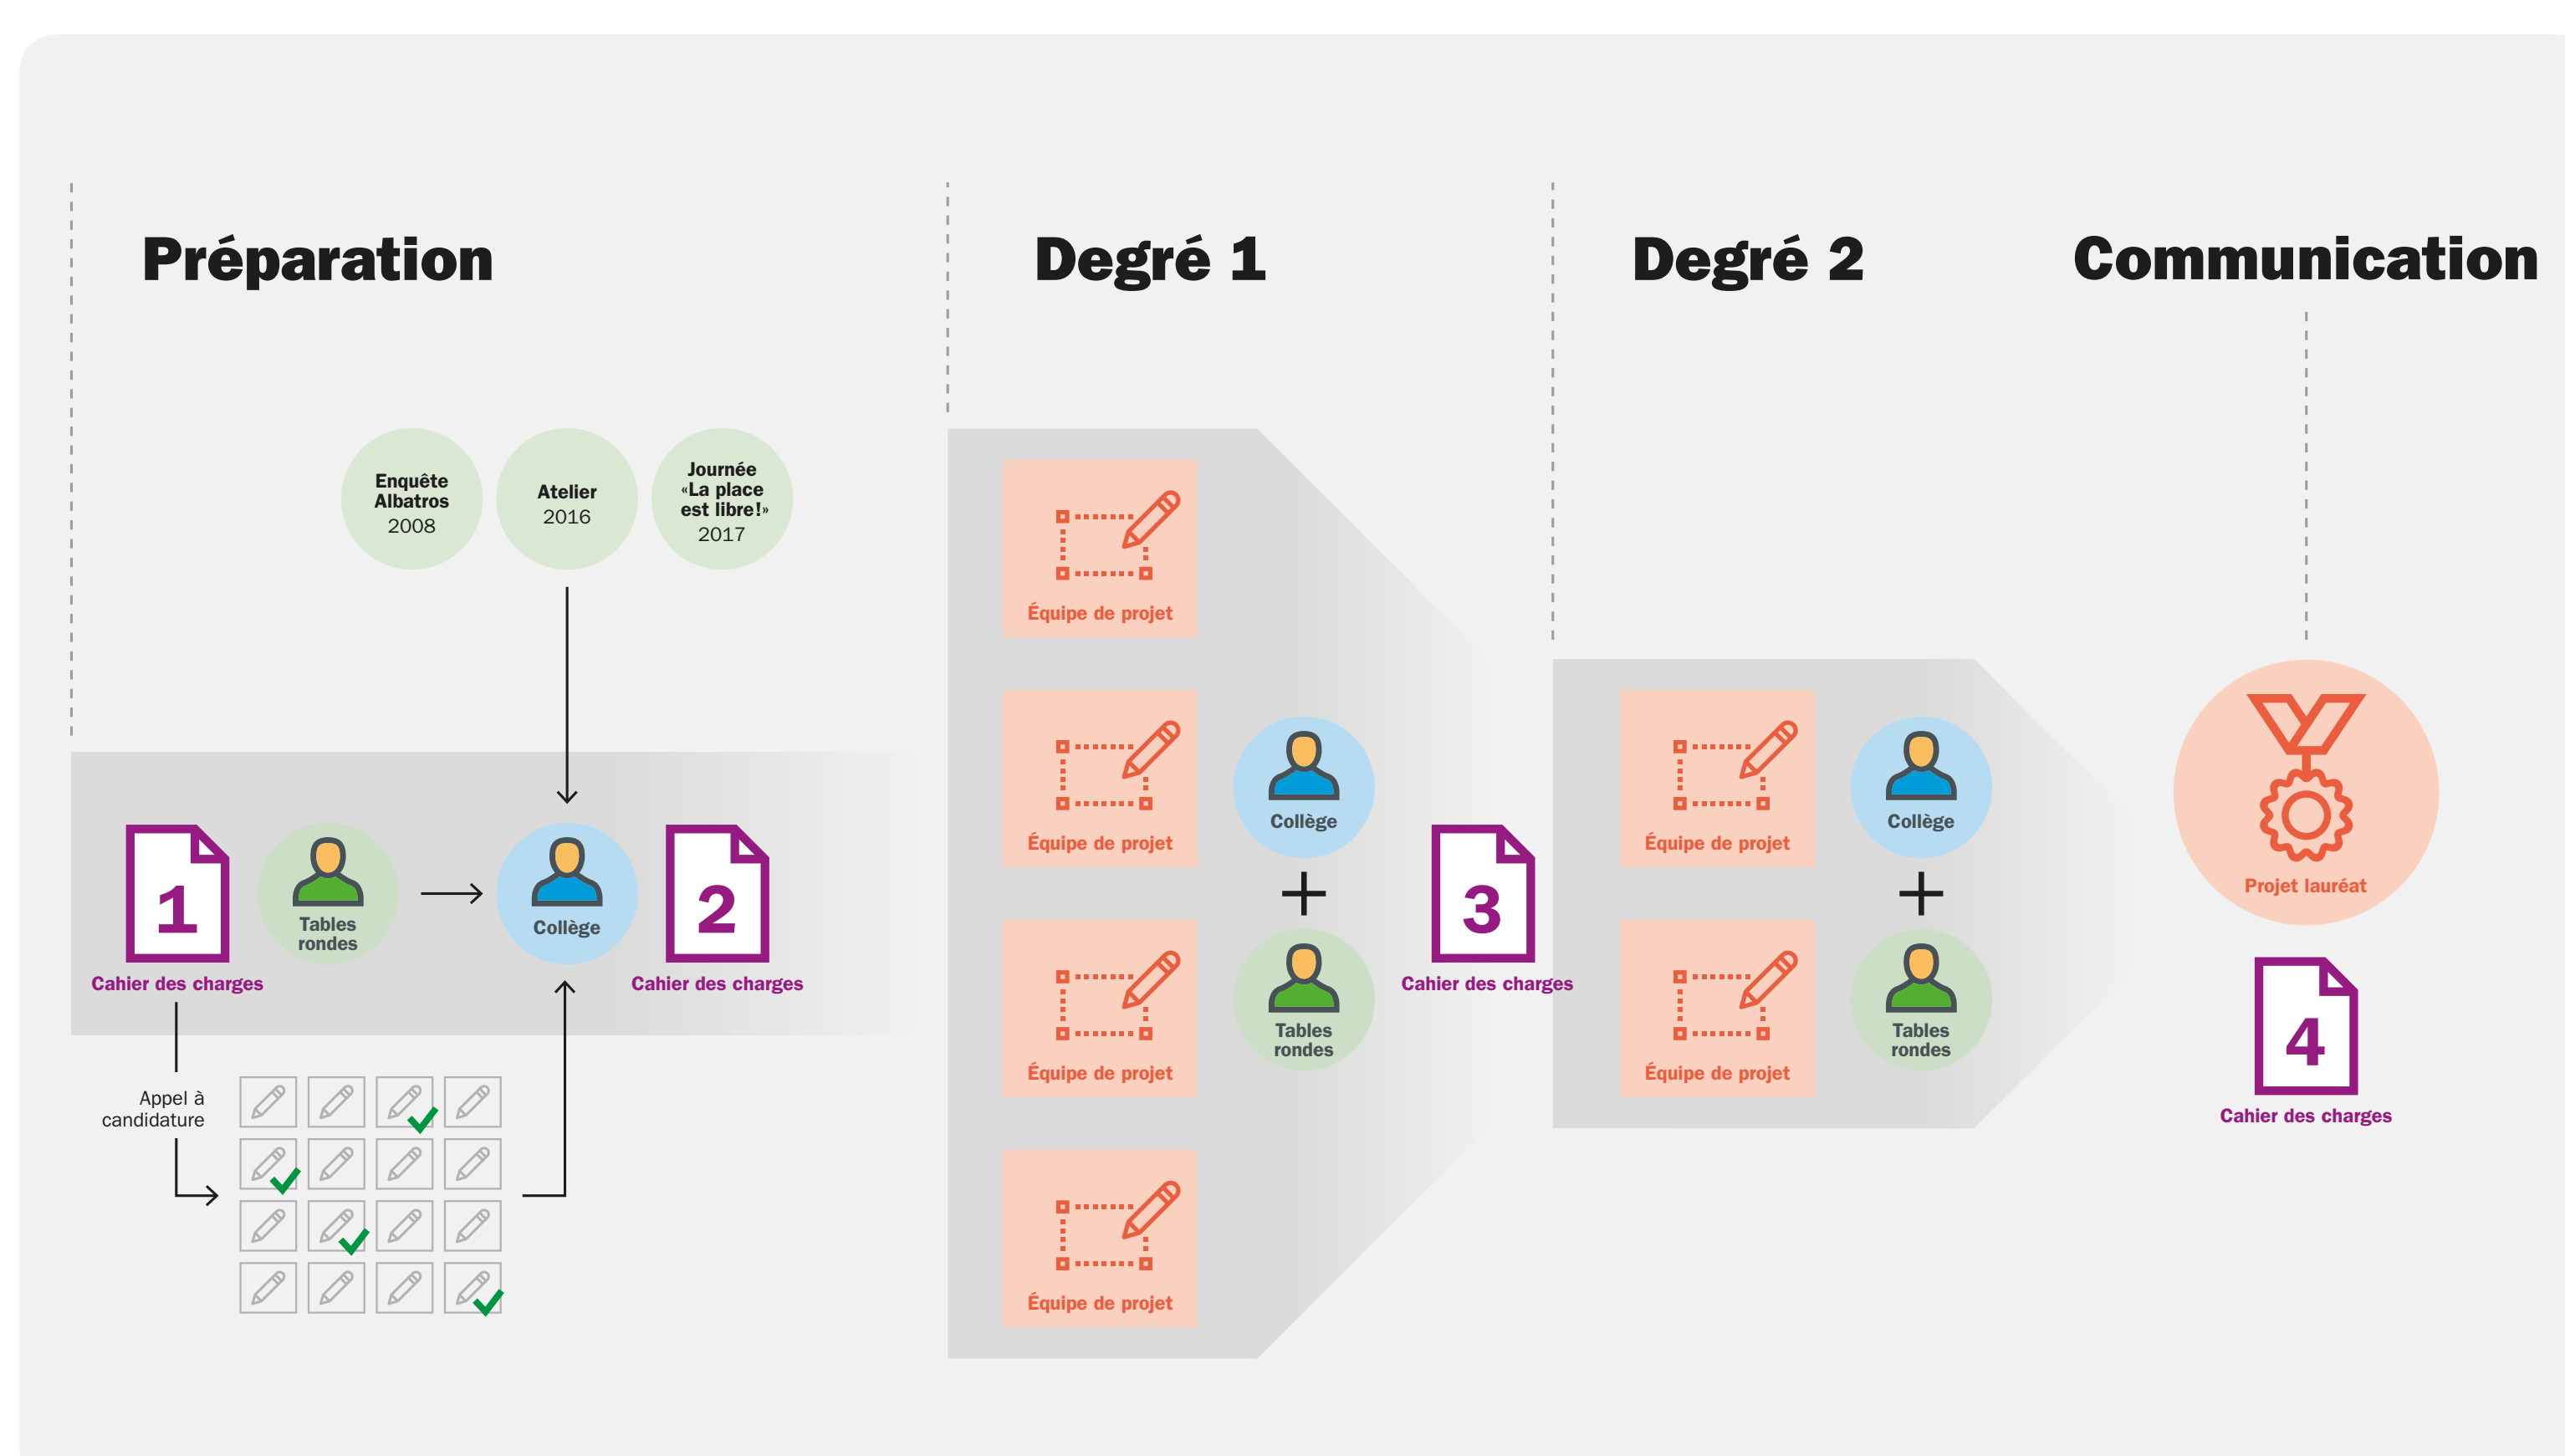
Préparation

Degré 1

Degré 2

Communication

Enquête Albatros 2008

Atelier 2016

Journée «La place est libre!» 2017

1
Cahier des charges

Tables rondes

Collège

2
Cahier des charges

Appel à candidature

Équipe de projet

Équipe de projet

Équipe de projet

Équipe de projet

Collège

+

Tables rondes

3
Cahier des charges

Équipe de projet

Équipe de projet

Collège

+

Tables rondes

Projet lauréat

4
Cahier des charges